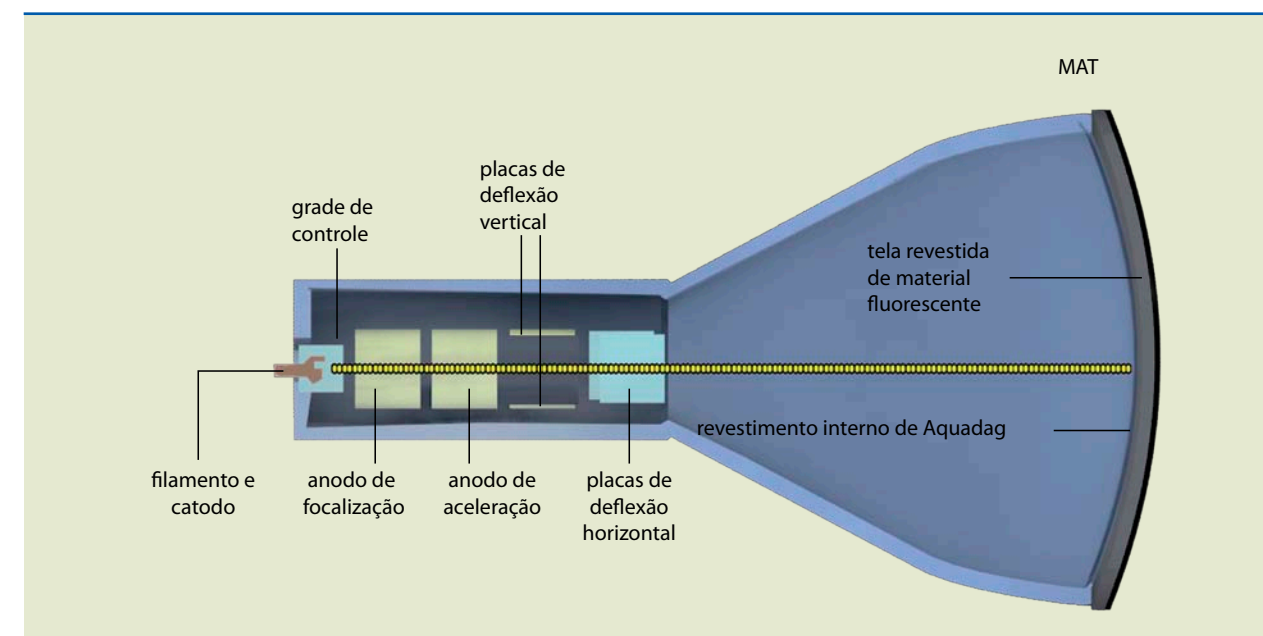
MAT

placas de deflexão vertical

grade de controle

tela revestida de material fluorescente

revestimento interno de Aquadag

filamento e catodo

anodo de focalização

anodo de aceleração

placas de deflexão horizontal